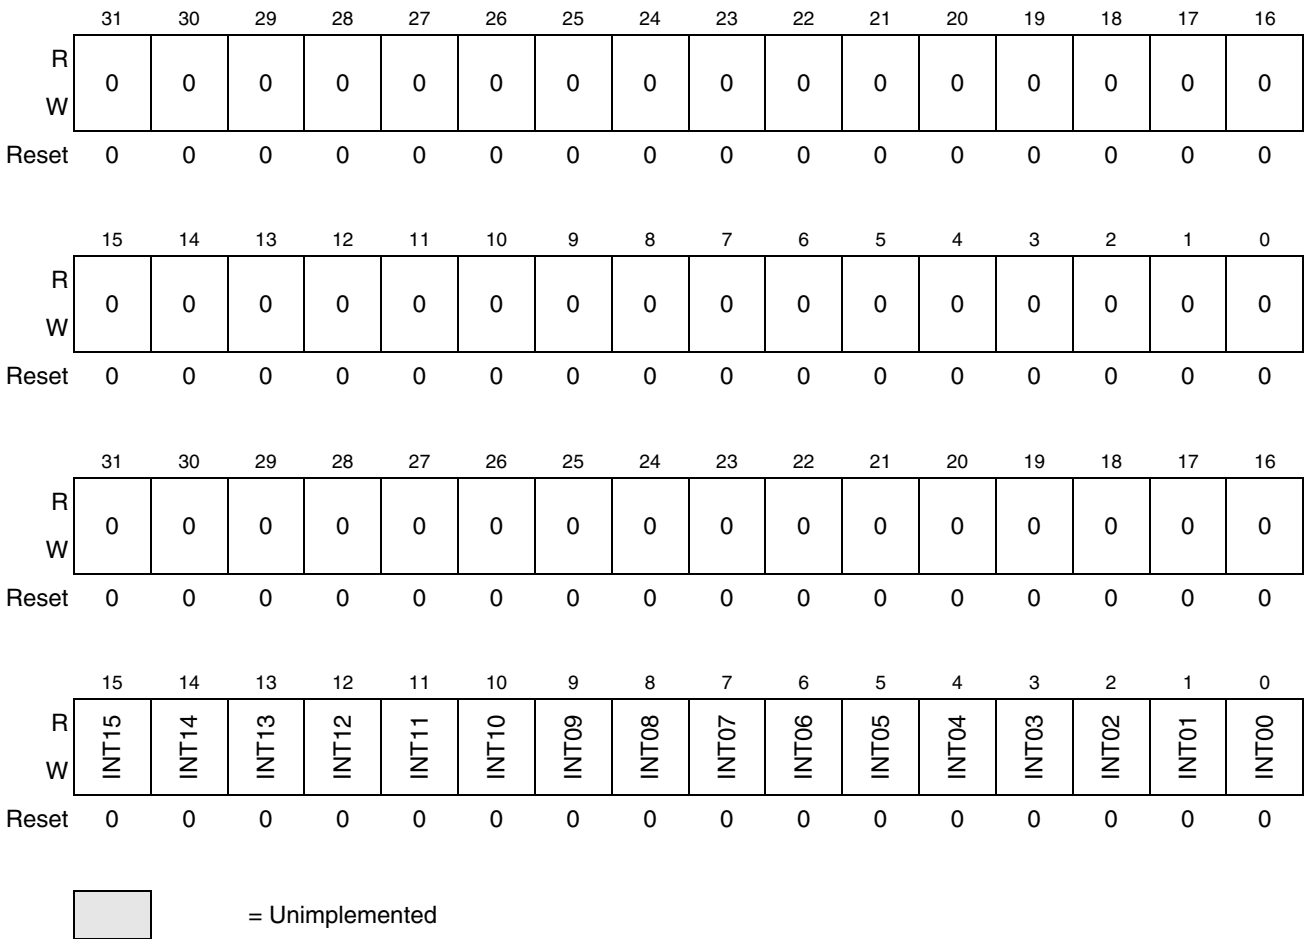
|  | 31 | 30 | 29 | 28 | 27 | 26 | 25 | 24 | 23 | 22 | 21 | 20 | 19 | 18 | 17 | 16 |
|---|---|---|---|---|---|---|---|---|---|---|---|---|---|---|---|---|
| R W | 0 | 0 | 0 | 0 | 0 | 0 | 0 | 0 | 0 | 0 | 0 | 0 | 0 | 0 | 0 | 0 |
| Reset | 0 | 0 | 0 | 0 | 0 | 0 | 0 | 0 | 0 | 0 | 0 | 0 | 0 | 0 | 0 | 0 |

|  | 15 | 14 | 13 | 12 | 11 | 10 | 9 | 8 | 7 | 6 | 5 | 4 | 3 | 2 | 1 | 0 |
|---|---|---|---|---|---|---|---|---|---|---|---|---|---|---|---|---|
| R W | 0 | 0 | 0 | 0 | 0 | 0 | 0 | 0 | 0 | 0 | 0 | 0 | 0 | 0 | 0 | 0 |
| Reset | 0 | 0 | 0 | 0 | 0 | 0 | 0 | 0 | 0 | 0 | 0 | 0 | 0 | 0 | 0 | 0 |

|  | 31 | 30 | 29 | 28 | 27 | 26 | 25 | 24 | 23 | 22 | 21 | 20 | 19 | 18 | 17 | 16 |
|---|---|---|---|---|---|---|---|---|---|---|---|---|---|---|---|---|
| R W | 0 | 0 | 0 | 0 | 0 | 0 | 0 | 0 | 0 | 0 | 0 | 0 | 0 | 0 | 0 | 0 |
| Reset | 0 | 0 | 0 | 0 | 0 | 0 | 0 | 0 | 0 | 0 | 0 | 0 | 0 | 0 | 0 | 0 |

|  | 15 | 14 | 13 | 12 | 11 | 10 | 9 | 8 | 7 | 6 | 5 | 4 | 3 | 2 | 1 | 0 |
|---|---|---|---|---|---|---|---|---|---|---|---|---|---|---|---|---|
| R W | INT15 | INT14 | INT13 | INT12 | INT11 | INT10 | INT09 | INT08 | INT07 | INT06 | INT05 | INT04 | INT03 | INT02 | INT01 | INT00 |
| Reset | 0 | 0 | 0 | 0 | 0 | 0 | 0 | 0 | 0 | 0 | 0 | 0 | 0 | 0 | 0 | 0 |

= Unimplemented